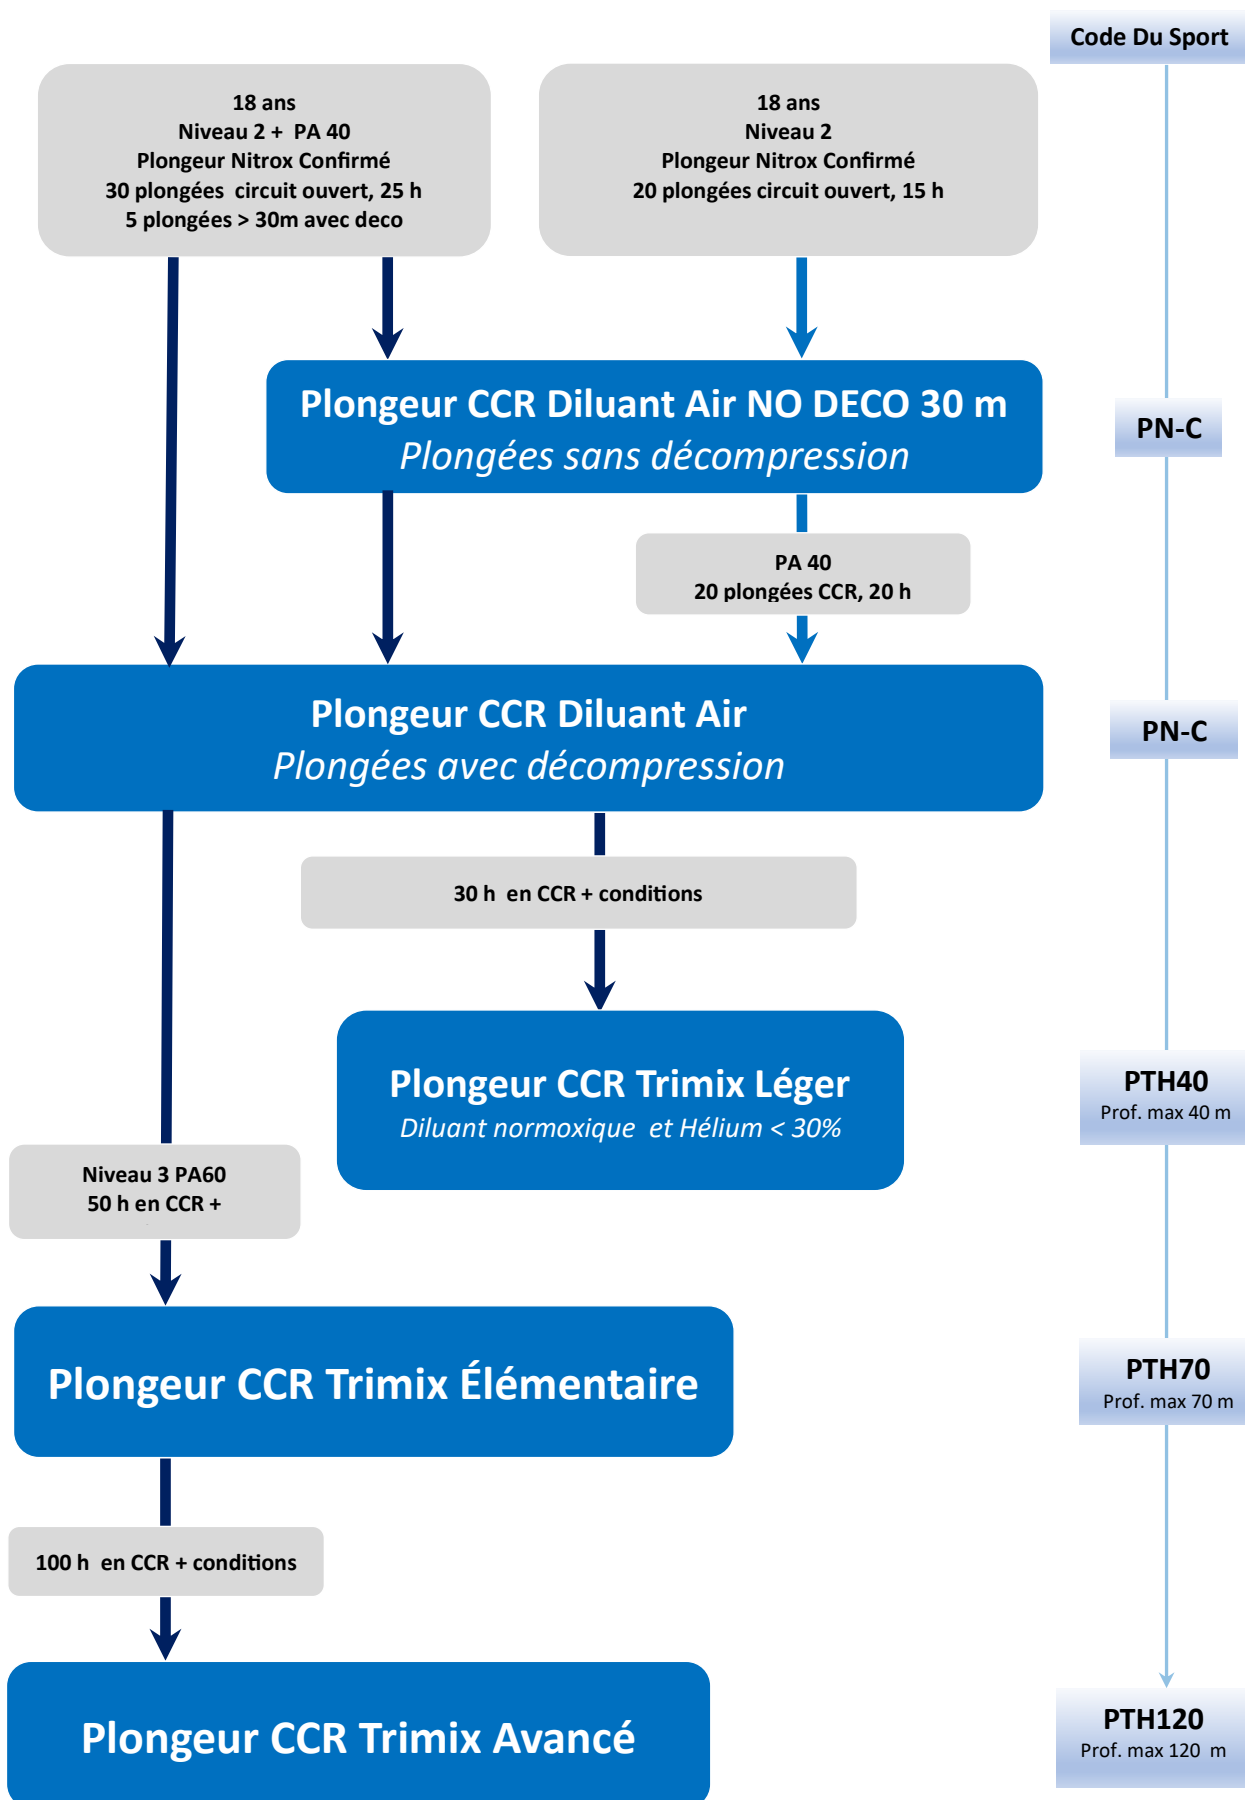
Code Du Sport

18 ans
Niveau 2 + PA 40
Plongeur Nitrox Confirmé
30 plongées circuit ouvert, 25 h
5 plongées > 30m avec deco

18 ans
Niveau 2
Plongeur Nitrox Confirmé
20 plongées circuit ouvert, 15 h

Plongeur CCR Diluant Air NO DECO 30 m
Plongées sans décompression

PN-C

PA 40
20 plongées CCR, 20 h

Plongeur CCR Diluant Air
Plongées avec décompression

PN-C

30 h en CCR + conditions

Plongeur CCR Trimix Léger
Diluant normoxique et Hélium < 30%

PTH40
Prof. max 40 m

Niveau 3 PA60
50 h en CCR +

Plongeur CCR Trimix Élémentaire

PTH70
Prof. max 70 m

100 h en CCR + conditions

Plongeur CCR Trimix Avancé

PTH120
Prof. max 120 m